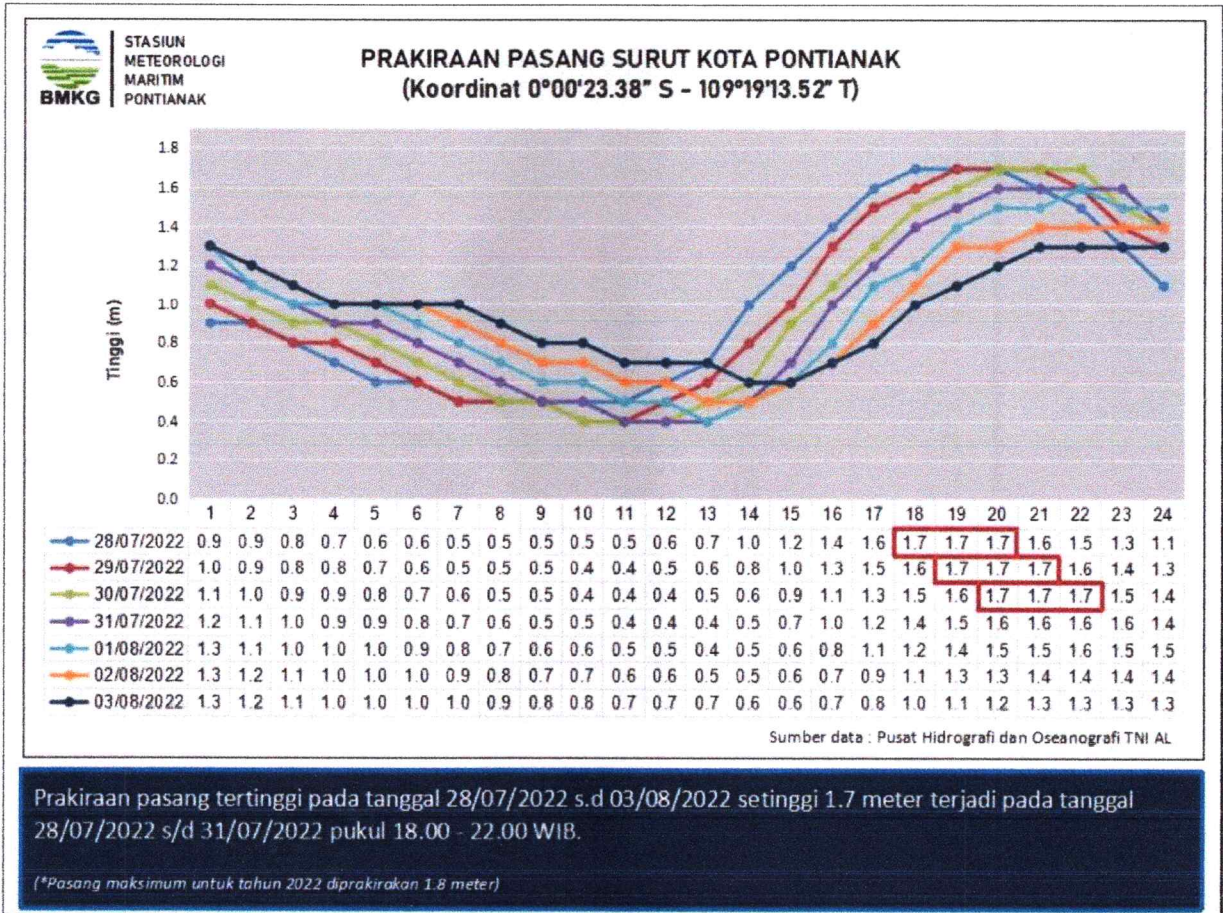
BMKG | STASIUN METEOROLOGI MARITIM PONTIANAK

PRAKIRAAN PASANG SURUT KOTA PONTIANAK
(Koordinat 0°00'23.38" S - 109°19'13.52" T)

Tinggi (m)

1.8
1.6
1.4
1.2
1.0
0.8
0.6
0.4
0.2
0.0

| | 1 | 2 | 3 | 4 | 5 | 6 | 7 | 8 | 9 | 10 | 11 | 12 | 13 | 14 | 15 | 16 | 17 | 18 | 19 | 20 | 21 | 22 | 23 | 24 |
|---|---|---|---|---|---|---|---|---|---|---|---|---|---|---|---|---|---|---|---|---|---|---|---|---|
| 28/07/2022 | 0.9 | 0.9 | 0.8 | 0.7 | 0.6 | 0.6 | 0.5 | 0.5 | 0.5 | 0.5 | 0.5 | 0.6 | 0.7 | 1.0 | 1.2 | 1.4 | 1.6 | 1.7 | 1.7 | 1.7 | 1.6 | 1.5 | 1.3 | 1.1 |
| 29/07/2022 | 1.0 | 0.9 | 0.8 | 0.8 | 0.7 | 0.6 | 0.5 | 0.5 | 0.5 | 0.4 | 0.4 | 0.5 | 0.6 | 0.8 | 1.0 | 1.3 | 1.5 | 1.6 | 1.7 | 1.7 | 1.7 | 1.6 | 1.4 | 1.3 |
| 30/07/2022 | 1.1 | 1.0 | 0.9 | 0.9 | 0.8 | 0.7 | 0.6 | 0.5 | 0.5 | 0.4 | 0.4 | 0.4 | 0.5 | 0.6 | 0.9 | 1.1 | 1.3 | 1.5 | 1.6 | 1.7 | 1.7 | 1.7 | 1.5 | 1.4 |
| 31/07/2022 | 1.2 | 1.1 | 1.0 | 0.9 | 0.9 | 0.8 | 0.7 | 0.6 | 0.5 | 0.5 | 0.4 | 0.4 | 0.4 | 0.5 | 0.7 | 1.0 | 1.2 | 1.4 | 1.5 | 1.6 | 1.6 | 1.6 | 1.6 | 1.4 |
| 01/08/2022 | 1.3 | 1.1 | 1.0 | 1.0 | 1.0 | 0.9 | 0.8 | 0.7 | 0.6 | 0.6 | 0.5 | 0.5 | 0.4 | 0.5 | 0.6 | 0.8 | 1.1 | 1.2 | 1.4 | 1.5 | 1.5 | 1.6 | 1.5 | 1.5 |
| 02/08/2022 | 1.3 | 1.2 | 1.1 | 1.0 | 1.0 | 1.0 | 0.9 | 0.8 | 0.7 | 0.7 | 0.6 | 0.6 | 0.5 | 0.5 | 0.6 | 0.7 | 0.9 | 1.1 | 1.3 | 1.3 | 1.4 | 1.4 | 1.4 | 1.4 |
| 03/08/2022 | 1.3 | 1.2 | 1.1 | 1.0 | 1.0 | 1.0 | 1.0 | 0.9 | 0.8 | 0.8 | 0.7 | 0.7 | 0.7 | 0.6 | 0.6 | 0.7 | 0.8 | 1.0 | 1.1 | 1.2 | 1.3 | 1.3 | 1.3 | 1.3 |

Sumber data : Pusat Hidrografi dan Oseanografi TNI AL

Prakiraan pasang tertinggi pada tanggal 28/07/2022 s.d 03/08/2022 setinggi 1.7 meter terjadi pada tanggal 28/07/2022 s/d 31/07/2022 pukul 18.00 - 22.00 WIB.

(*Pasang maksimum untuk tahun 2022 diprakirakan 1.8 meter)